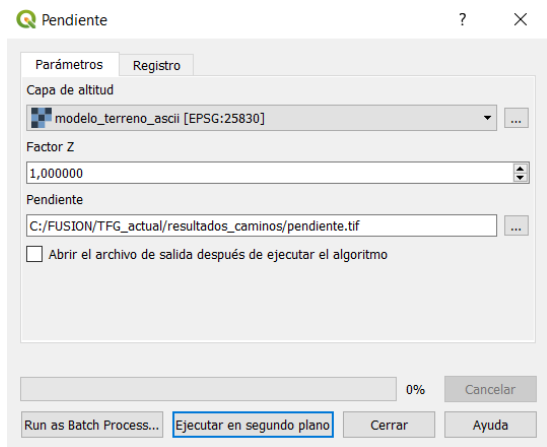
Pendiente

?

Parámetros

Registro

Capa de altitud

modelo_terreno_ascii [EPSG:25830]

...

Factor Z

1,000000

Pendiente

C:/FUSION/TFG_actual/resultados_caminos/pendiente.tif

...

Abrir el archivo de salida después de ejecutar el algoritmo

0%

Cancelar

Run as Batch Process...

Ejecutar en segundo plano

Cerrar

Ayuda